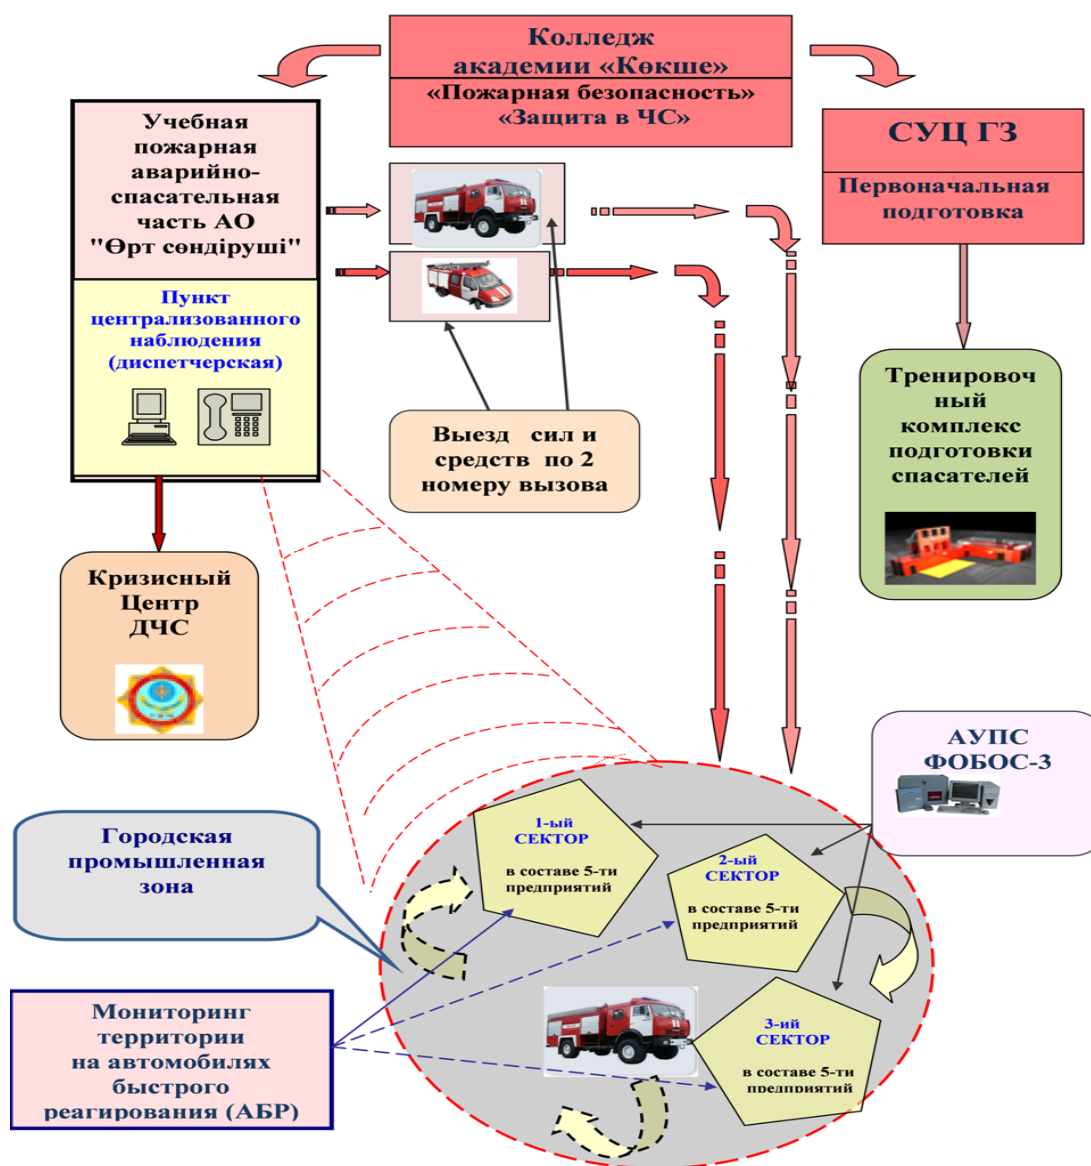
Колледж академии «Көкше»
«Пожарная безопасность»
«Защита в ЧС»

Учебная пожарная аварийно-спасательная часть АО "Өрт сөндіруші"

Пункт централизованного наблюдения (диспетчерская)

СУЦ ГЗ

Первоначальная подготовка

Выезд сил и средств по 2 номеру вызова

Тренировочный комплекс подготовки спасателей

Кризисный Центр ДЧС

АУПС ФОБОС-3

Городская промышленная зона

1-ый СЕКТОР
в составе 5-ти предприятий

2-ый СЕКТОР
в составе 5-ти предприятий

3-ий СЕКТОР
в составе 5-ти предприятий

Мониторинг территории на автомобилях быстрого реагирования (АБР)